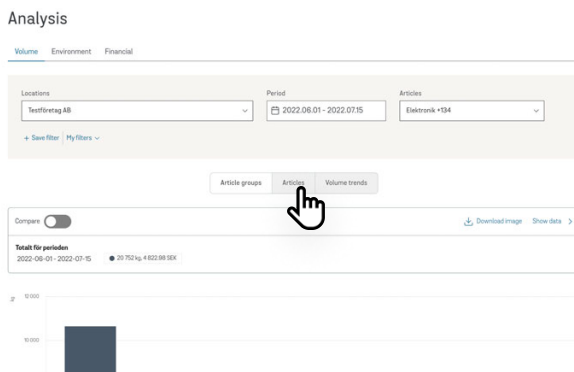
Analysis

Volume Environment Financial

Locations
Testföretag AB

Period
2022.06.01 - 2022.07.15

Articles
Elektronik +134

+ Save filter | My filters

Article groups Articles Volume trends

Compare

Download image Show data

Totalt för perioden
2022-06-01 - 2022-07-15

20 752 kg, 4 822.98 SEK

12 000

10 000